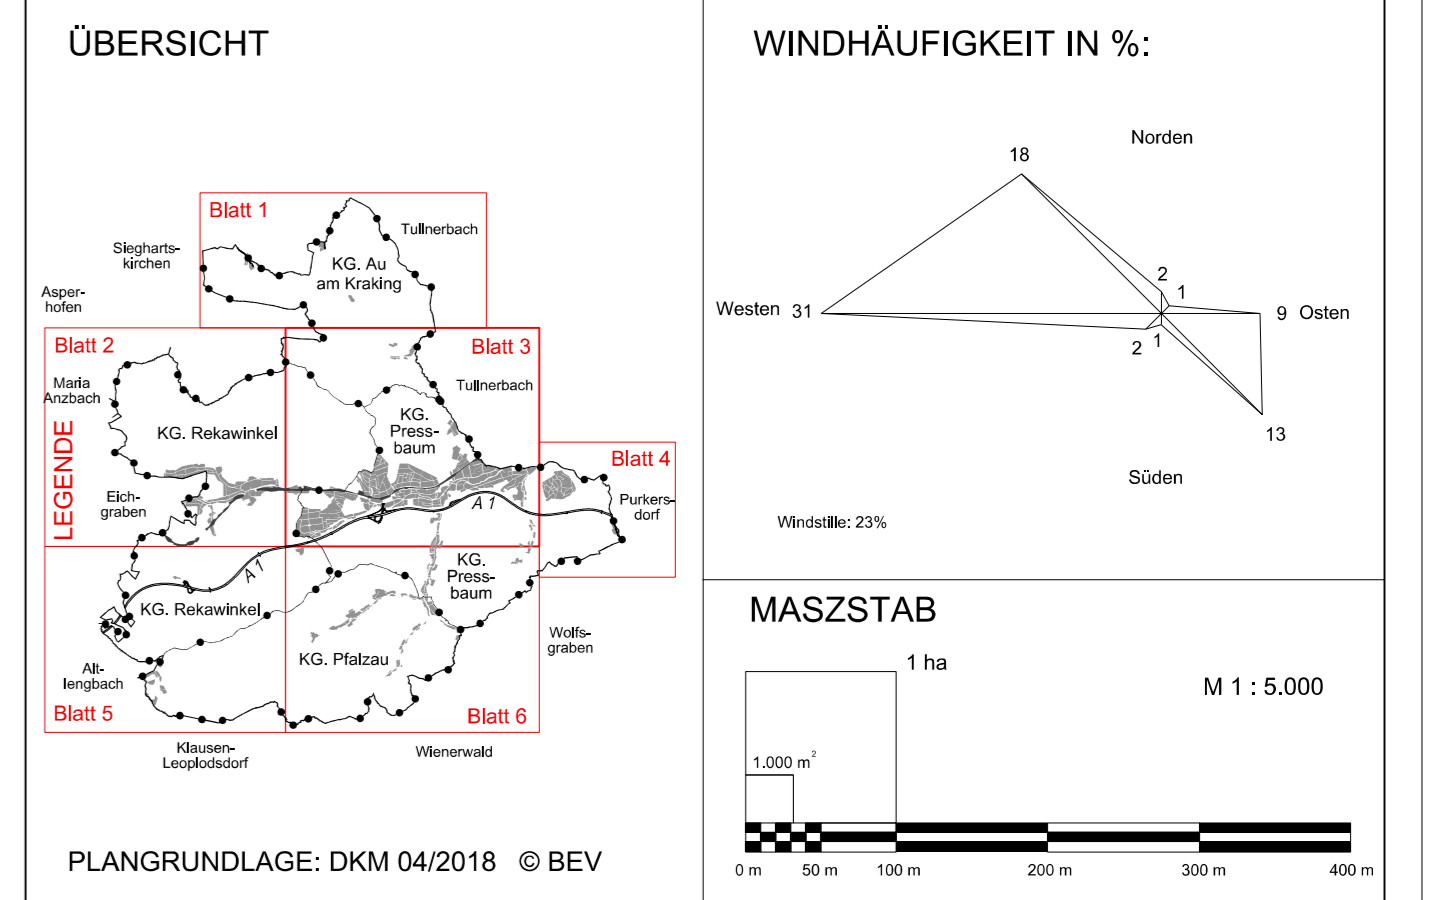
ÜBERSICHT

Blatt 1

Sieghartskirchen

Tullnerbach

KG. Au am Kraking

Asperhofen

Blatt 2

Blatt 3

Maria Anzbach

Tullnerbach

KG. Rekawinkel

KG. Pressbaum

LEGENDE

Blatt 4

Eichgraben

A 1

Purkersdorf

A 1

KG. Pressbaum

KG. Rekawinkel

Wolfsgraben

KG. Pfalzau

Altlengbach

Blatt 5

Blatt 6

Klausen-Leoplodsdorf

Wienerwald

PLANGRUNDLAGE: DKM 04/2018 © BEV

WINDHÄUFIGKEIT IN %:

Norden

18

2

1

Westen 31

9 Osten

2 1

13

Süden

Windstille: 23%

MASZSTAB

1 ha

M 1 : 5.000

1.000 m$^2$

0 m 50 m 100 m 200 m 300 m 400 m